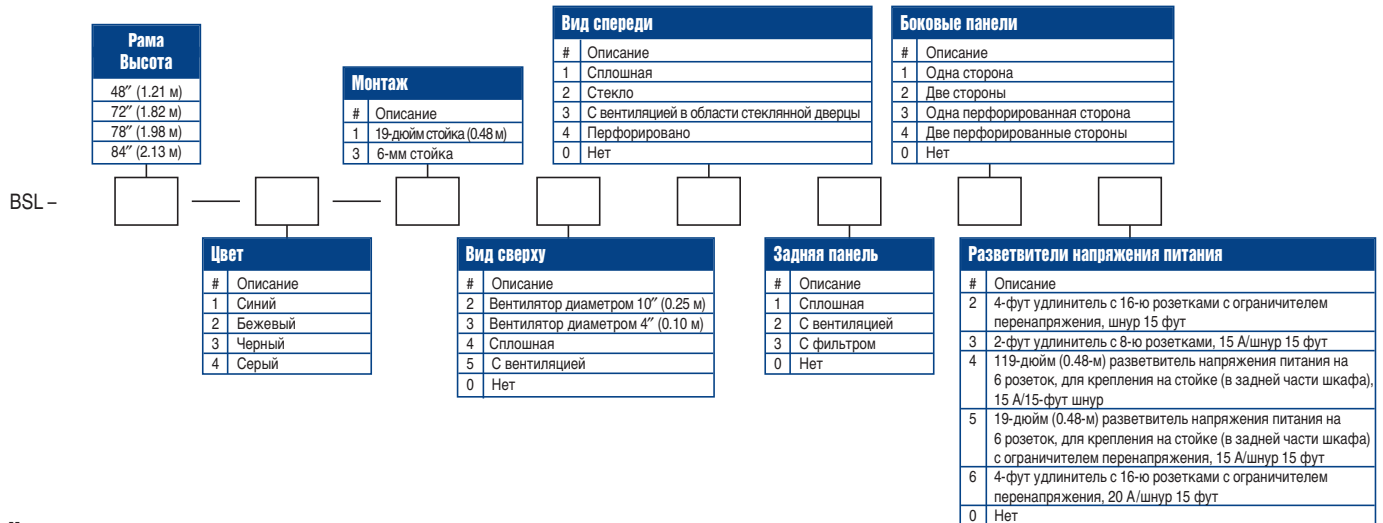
| Рама Высота |
|---|
| 48″ (1.21 м) |
| 72″ (1.82 м) |
| 78″ (1.98 м) |
| 84″ (2.13 м) |

| Монтаж | |
|---|---|
| # | Описание |
| 1 | 19-дюйм стойка (0.48 м) |
| 3 | 6-мм стойка |

| Вид спереди | |
|---|---|
| # | Описание |
| 1 | Сплошная |
| 2 | Стекло |
| 3 | С вентиляцией в области стеклянной дверцы |
| 4 | Перфорировано |
| 0 | Нет |

| Боковые панели | |
|---|---|
| # | Описание |
| 1 | Одна сторона |
| 2 | Две стороны |
| 3 | Одна перфорированная сторона |
| 4 | Две перфорированные стороны |
| 0 | Нет |

BSL –

| Цвет | |
|---|---|
| # | Описание |
| 1 | Синий |
| 2 | Бежевый |
| 3 | Черный |
| 4 | Серый |

| Вид сверху | |
|---|---|
| # | Описание |
| 2 | Вентилятор диаметром 10″ (0.25 м) |
| 3 | Вентилятор диаметром 4″ (0.10 м) |
| 4 | Сплошная |
| 5 | С вентиляцией |
| 0 | Нет |

| Задняя панель | |
|---|---|
| # | Описание |
| 1 | Сплошная |
| 2 | С вентиляцией |
| 3 | С фильтром |
| 0 | Нет |

| Разветвители напряжения питания | |
|---|---|
| # | Описание |
| 2 | 4-фут удлинитель с 16-ю розетками с ограничителем перенапряжения, шнур 15 фут |
| 3 | 2-фут удлинитель с 8-ю розетками, 15 А/шнур 15 фут |
| 4 | 119-дюйм (0.48-м) разветвитель напряжения питания на 6 розеток, для крепления на стойке (в задней части шкафа), 15 А/15-фут шнур |
| 5 | 19-дюйм (0.48-м) разветвитель напряжения питания на 6 розеток, для крепления на стойке (в задней части шкафа) с ограничителем перенапряжения, 15 А/шнур 15 фут |
| 6 | 4-фут удлинитель с 16-ю розетками с ограничителем перенапряжения, 20 А/шнур 15 фут |
| 0 | Нет |